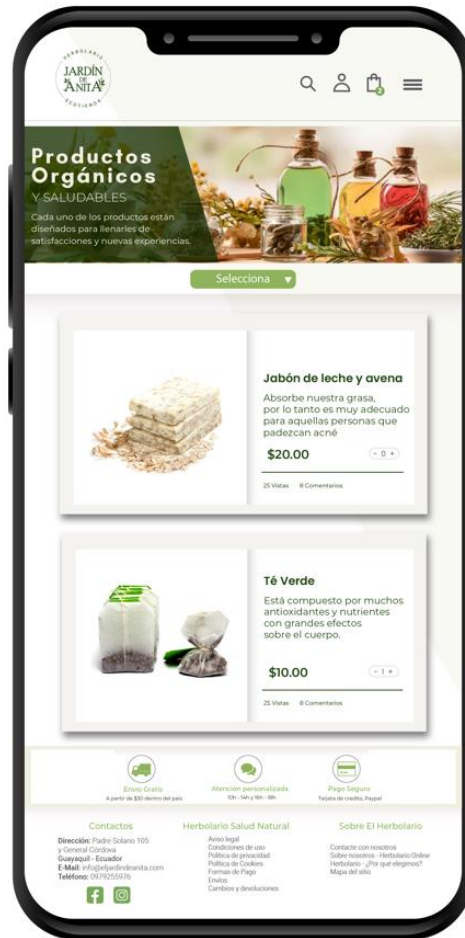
HERBOLARIO
JARDÍN DE ANITA
ECOTIENDA

0

Productos Orgánicos
Y SALUDABLES
Cada uno de los productos están diseñados para llenarles de satisfacciones y nuevas experiencias.

Selecciona

Jabón de leche y avena
Absorbe nuestra grasa, por lo tanto es muy adecuado para aquellas personas que padezcan acné
$20.00
- 0 +
25 Vistas 8 Comentarios

Té Verde
Está compuesto por muchos antioxidantes y nutrientes con grandes efectos sobre el cuerpo.
$10.00
- 1 +
25 Vistas 8 Comentarios

Envío Gratis
A partir de $30 dentro del país

Atención personalizada
10h - 14h y 16h - 18h

Pago Seguro
Tarjeta de credito, Paypal

Contactos
Dirección: Padre Solano 105 y General Córdova
Guayaquil - Ecuador
E-Mail: info@eljardindeanita.com
Teléfono: 0979255976

Herbolario Salud Natural
Aviso legal
Condiciones de uso
Política de privacidad
Política de Cookies
Formas de Pago
Envíos
Cambios y devoluciones

Sobre El Herbolario
Contacte con nosotros
Sobre nosotros - Herbolario Online
Herbolario - ¿Por qué elegimos?
Mapa del sitio